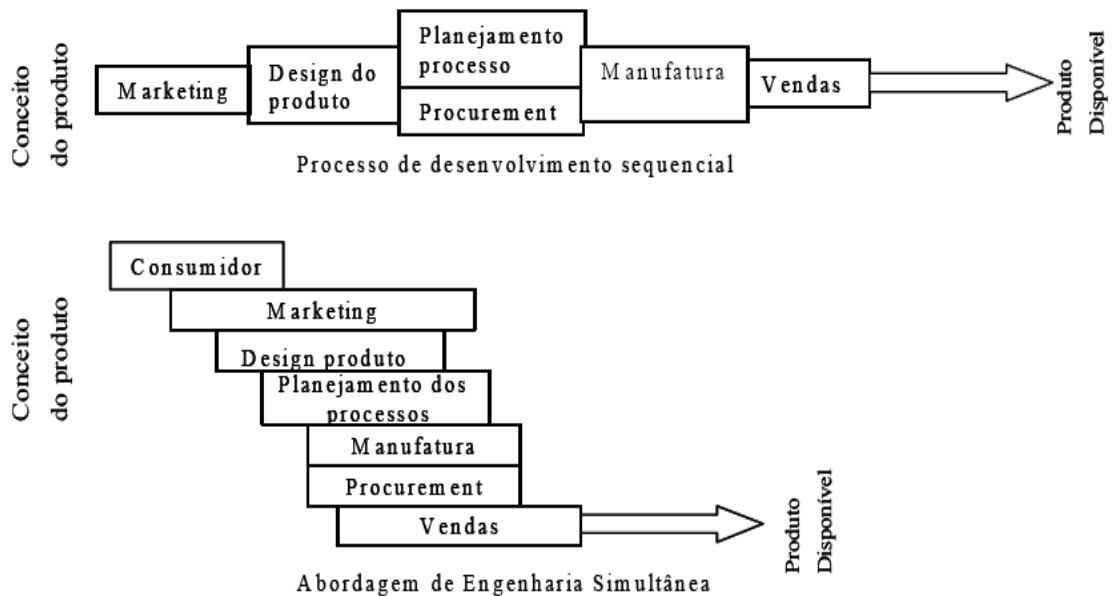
Conceito do produto

Marketing

Design do produto

Planejamento processo

Procurement

Manufatura

Vendas

Produto Disponível

Processo de desenvolvimento sequencial

Conceito do produto

Consumidor

Marketing

Design produto

Planejamento dos processos

Manufatura

Procurement

Vendas

Produto Disponível

Abordagem de Engenharia Simultânea